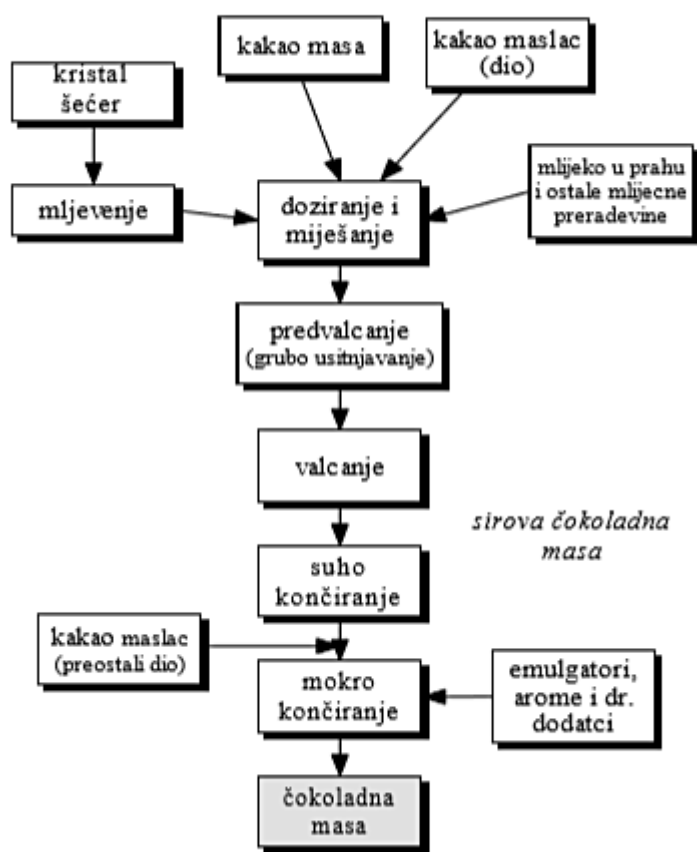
kakao masa

kakao maslac (dio)

kristal šećer

mljevenje

doziranje i miješanje

mlijeko u prahu i ostale mlijecne preradevine

predvalcanje (grubo usitnjavanje)

valcanje

sirova čokoladna masa

suho končiranje

kakao maslac (preostali dio)

mokro končiranje

emulgatori, arome i dr. dodatci

čokoladna masa